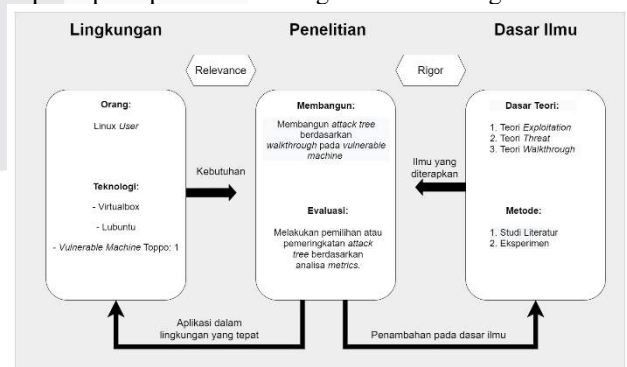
Lingkungan

Penelitian

Dasar Ilmu

Relevance

Rigor

Orang:

Linux User

Teknologi:

- Virtualbox

- Lubuntu

- Vulnerable Machine Toppo: 1

Kebutuhan

Membangun:

Membangun attack tree berdasarkan walkthrough pada vulnerable machine

Evaluasi:

Melakukan pemilihan atau pemeringkatan attack tree berdasarkan analisa metrics.

Ilmu yang diterapkan

Dasar Teori:

1. Teori Exploitation
2. Teori Threat
3. Teori Walkthrough

Metode:

1. Studi Literatur
2. Eksperimen

Aplikasi dalam lingkungan yang tepat

Penambahan pada dasar ilmu